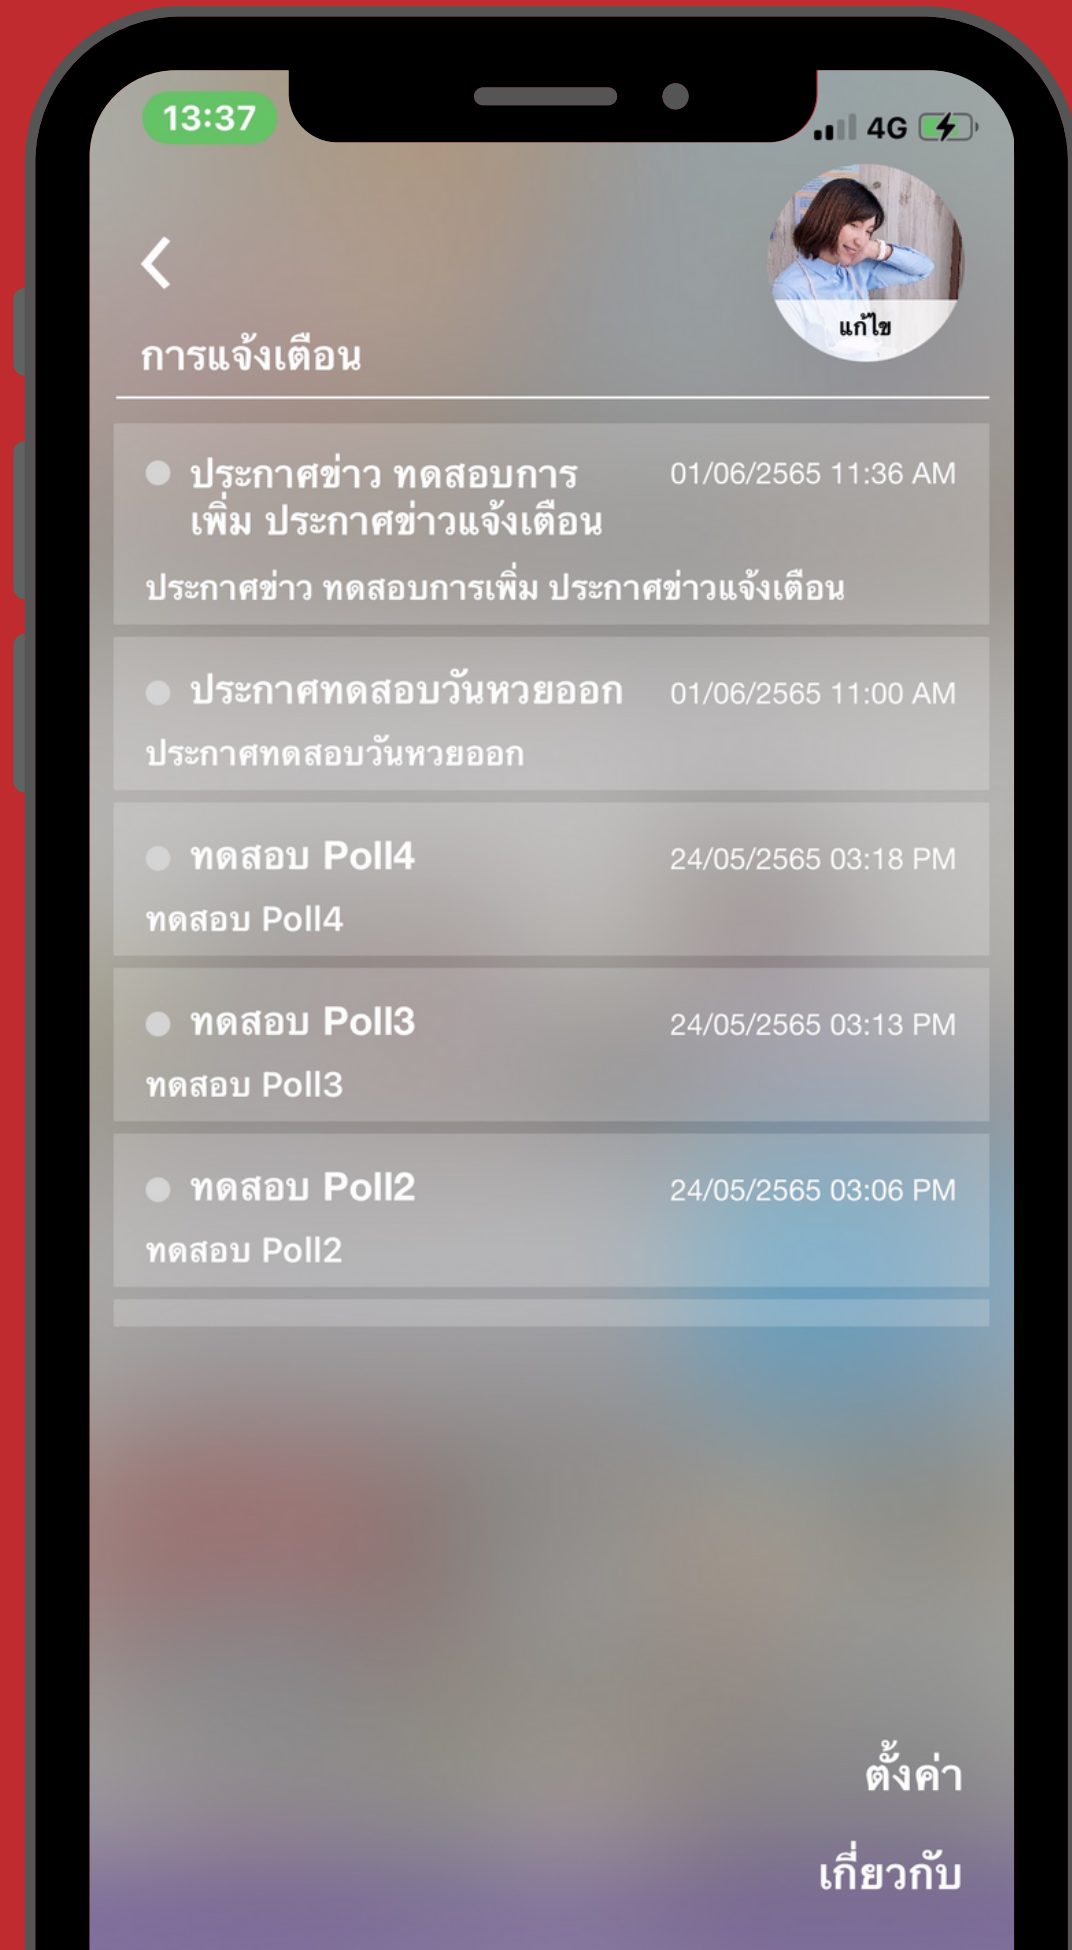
13:37

4G

แก้ไข

การแจ้งเตือน

ประกาศข่าว ทดสอบการเพิ่ม ประกาศข่าวแจ้งเตือน 01/06/2565 11:36 AM

ประกาศข่าว ทดสอบการเพิ่ม ประกาศข่าวแจ้งเตือน

ประกาศทดสอบวันหวยออก 01/06/2565 11:00 AM

ประกาศทดสอบวันหวยออก

ทดสอบ Poll4 24/05/2565 03:18 PM

ทดสอบ Poll4

ทดสอบ Poll3 24/05/2565 03:13 PM

ทดสอบ Poll3

ทดสอบ Poll2 24/05/2565 03:06 PM

ทดสอบ Poll2

ตั้งค่า

เกี่ยวกับ